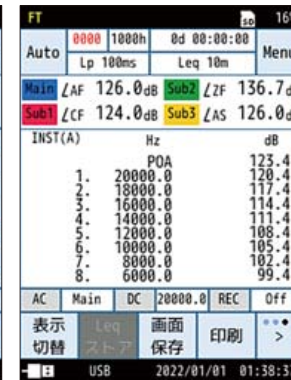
FT SD 16

Auto | 0000 1000h | 0d 00:00:00 | Menu
Lp 100ms | Leq 10m

Main ∠AF 126.0dB Sub2 ∠ZF 136.7d
Sub1 ∠CF 124.0dB Sub3 ∠AS 126.0d

INST(A)

| | Hz | dB |
|---|---|---|
| | POA | 123.4 |
| 1. | 20000.0 | 120.4 |
| 2. | 18000.0 | 117.4 |
| 3. | 16000.0 | 114.4 |
| 4. | 14000.0 | 111.4 |
| 5. | 12000.0 | 108.4 |
| 6. | 10000.0 | 105.4 |
| 7. | 8000.0 | 102.4 |
| 8. | 6000.0 | 99.4 |

AC | Main | DC | 20000.0 | REC | Off

表示切替 | Leq ストア | 画面保存 | 印刷 | >

USB 2022/01/01 01:38:3